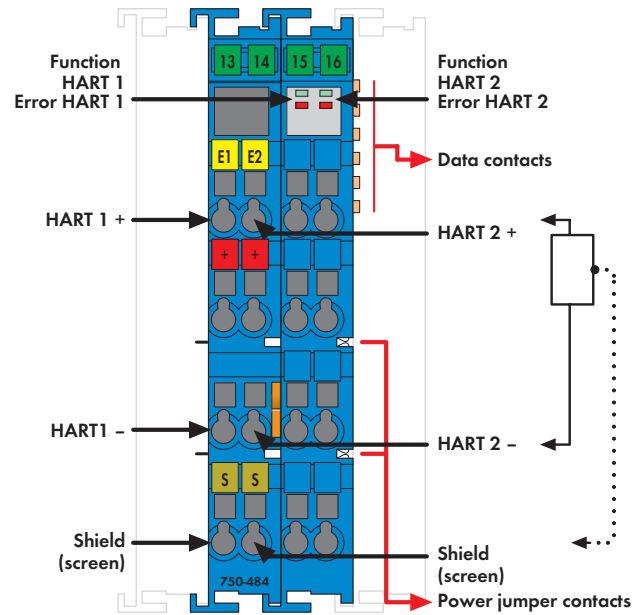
13 14 15 16

Function HART 1
Error HART 1

Function HART 2
Error HART 2

E1 E2

Data contacts

HART 1 +

HART 2 +

+ +

HART1 –

HART 2 –

S S

Shield (screen)

Shield (screen)

750-484

Power jumper contacts